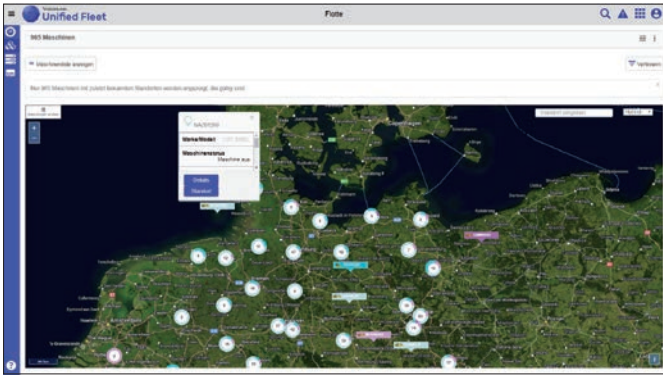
Unified Fleet

Flotte

965 Maschinen

Maschinenliste anzeigen

Filtern

Nur 965 Maschinen mit zuletzt bekannten Standorten werden angezeigt, die gültig sind.

Standort eingeben

NADORF

Marke/Modell

Maschinenstatus

Maschine aus

Details

Standort